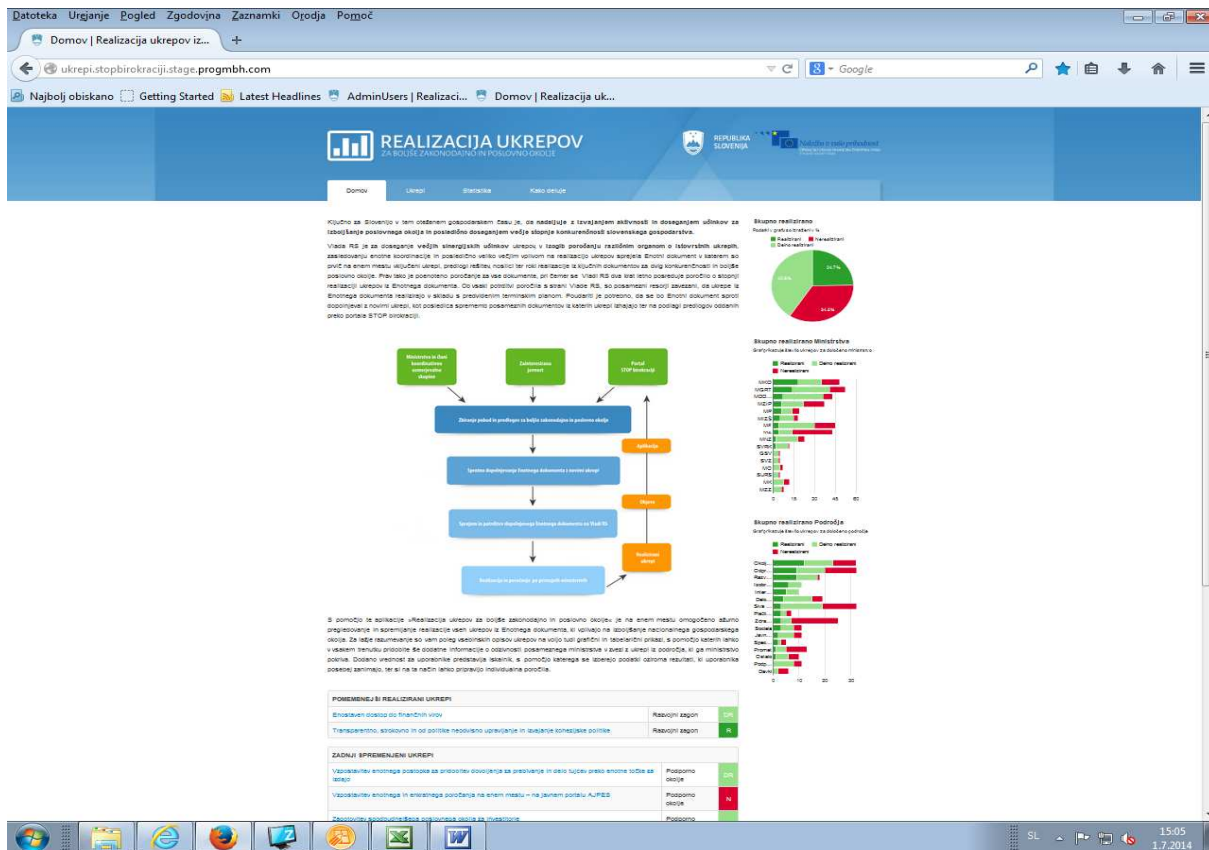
Datoteka Urejanje Pogled Zgodovina Zaznamki Orodja Pomoč

Domov | Realizacija ukrepov iz...

ukrepi.stopbirokraciji.stage.progmbh.com

Google

Najbolj obiskano Getting Started Latest Headlines AdminUsers | Realizaci... Domov | Realizacija uk...

REALIZACIJA UKREPOV
ZA BOLJŠE ZAKONODAJNO IN POSLOVNO OKOLJE

REPUBLIKA SLOVENIJA

Naložba v vašo prihodnost

Domov Ukrepi Statistika Kako deluje

Ključno za Slovenijo v tem oteženem gospodarskem času je, da nadaljuje z izvajanjem aktivnosti in doseganjem učinkov za izboljšanje poslovnega okolja in posledično doseganjem večje stopnje konkurenčnosti slovenskega gospodarstva.

Vlada RS je za doseganje večjih sinergijskih učinkov ukrepov v izogib poročanju različnim organom o istovrstnih ukrepih, zasledovanju enotne koordinacije in posledično večjim vplivom na realizacijo ukrepov sprejela Enotni dokument v katerem so prvič na enem mestu vključeni ukrepi, predlogi rešitev nosilci ter roki realizacije iz ključnih dokumentov za dvig konkurenčnosti in boljše poslovno okolje. Prav tako je poenoteno poročanje za vse dokumente, pri čemer se Vladi RS dva krat letno posreduje poročilo o stopnji realizacije ukrepov iz Enotnega dokumenta. Ob vsaki potrditvi poročila s strani Vlade RS, so posamezni resorji zavezani, da ukrepe iz Enotnega dokumenta realizirajo v skladu s predvidenim terminskim planom. Poudariti je potrebno, da se bo Enotni dokument sproti dopolnjeval z novimi ukrepi, kot posledica sprememb posameznih dokumentov iz katerih ukrepi izhajajo ter na podlagi predlogov oddanih preko portala STOP birokraciji.

Ministrstva in člani koordinacijske strokovne skupine
Zainteresirana javnost
Portal STOP birokraciji
Zbiranje pobud in predlogov za boljše zakonodajno in poslovno okolje
Aplikacija
Sprotno dopolnjevanje Enotnega dokumenta z novimi ukrepi
Objava
Sprejem in potrditev dopolnjenega Enotnega dokumenta na Vladi RS
Realizirani ukrepi
Realizacija in poročanje po pristojnih ministrstvih

S pomočjo te aplikacije »Realizacija ukrepov za boljše zakonodajno in poslovno okolje« je na enem mestu omogočeno ažurno pregledovanje in spremljanje realizacije vseh ukrepov iz Enotnega dokumenta, ki vplivajo na izboljšanje nacionalnega gospodarskega okolja. Za lažje razumevanje so vam poleg vsebinskih opisov ukrepov na voljo tudi grafični in tabelarični prikazi, s pomočjo katerih lahko v vsakem trenutku pridobite še dodatne informacije o odzivnosti posameznega ministrstva v zvezi z ukrepi iz področja, ki ga ministrstvo pokriva. Dodano vrednost za uporabnike predstavlja iskalnik, s pomočjo katerega se izberejo podatki ozirma rezultati, ki uporabnike posebej zanimajo, ter si na ta način lahko pripravijo individualna poročila.

POMEMBNEJŠI REALIZIRANI UKREPI
| Enostaven dostop do finančnih virov | Razvojni zagon | DR |
| Transparentno, strokovno in od politike neodvisno upravljanje in izvajanje koncesijske politike | Razvojni zagon | R |

ZADNJI SPREMENJENI UKREPI
| Vzpostavitev enotnega postopka za pridobitev dovoljenja za prebivanje in delo tujcev preko enotne točke za izdajo | Podporno okolje | DR |
| Vzpostavitev enotnega in enkratnega poročanja na enem mestu – na javnem portalu AJPES | Podporno okolje | N |
| Zagotovitev spodbudnejšega poslovnega okolja za investicije | Podporno | |

Skupno realizirano
Podatki v grafu so izraženi v %
Realizirani Nerealizirani Delno realizirani
24.7% 34.8% 40.5%

Skupno realizirano Ministrstva
Grafični prikaz števila ukrepov za določeno ministrstvo
Realizirani Delno realizirani Nerealizirani
MKO MGRT MDD... MJU... MP MIZŠ MF MNZ SVRK GSV SVZ MO SURS MK MZZ
0 15 30 45 60

Skupno realizirano Področja
Grafični prikaz števila ukrepov za določeno področje
Realizirani Delno realizirani Nerealizirani
Okolj... Grad... Razv... Izobr... Inter... Delo... Sk... Prom... Zdra... Socialo... Javn... Spec... Prome... Gradb... Podp... Davki
0 10 20 30

SL 15:05 1.7.2014